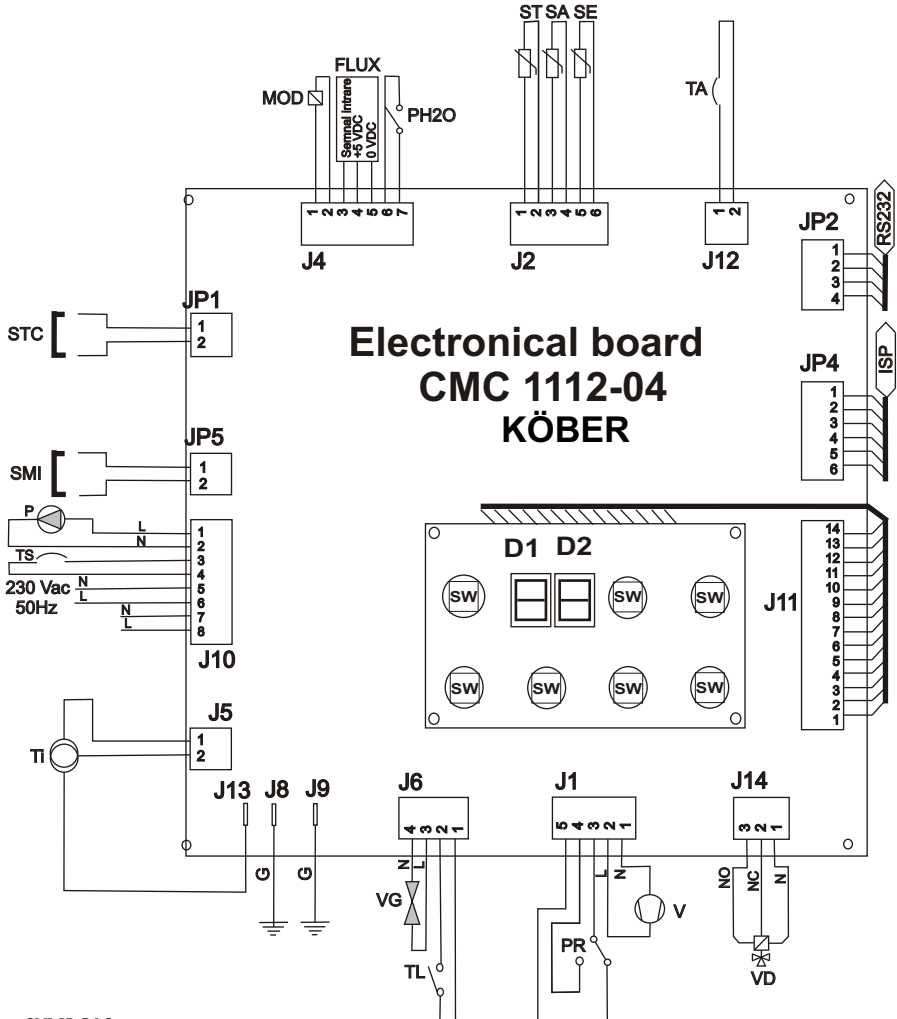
ST SA SE

FLUX

MOD

Semnal intrare
+5 VDC
0 VDC

PH2O

TA

1 2 3 4 5 6 7

J4

1 2 3 4 5 6

J2

1 2

J12

RS232

JP2

1
2
3
4

JP1

STC

1
2

Electronical board
CMC 1112-04
KÖBER

ISP

JP4

1
2
3
4
5
6

JP5

SMI

1
2

P

L
N

TS

230 Vac
50Hz

N
L
N
L

1
2
3
4
5
6
7
8

J10

D1 D2

SW SW SW
SW SW SW SW

J11

14
13
12
11
10
9
8
7
6
5
4
3
2
1

J5

TI

1
2

J13 J8 J9

G G

J6

4 3 2 1

N L

VG

TL

J1

5 4 3 2 1

L N

V

PR

J14

3 2 1

NO NC N

VD

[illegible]